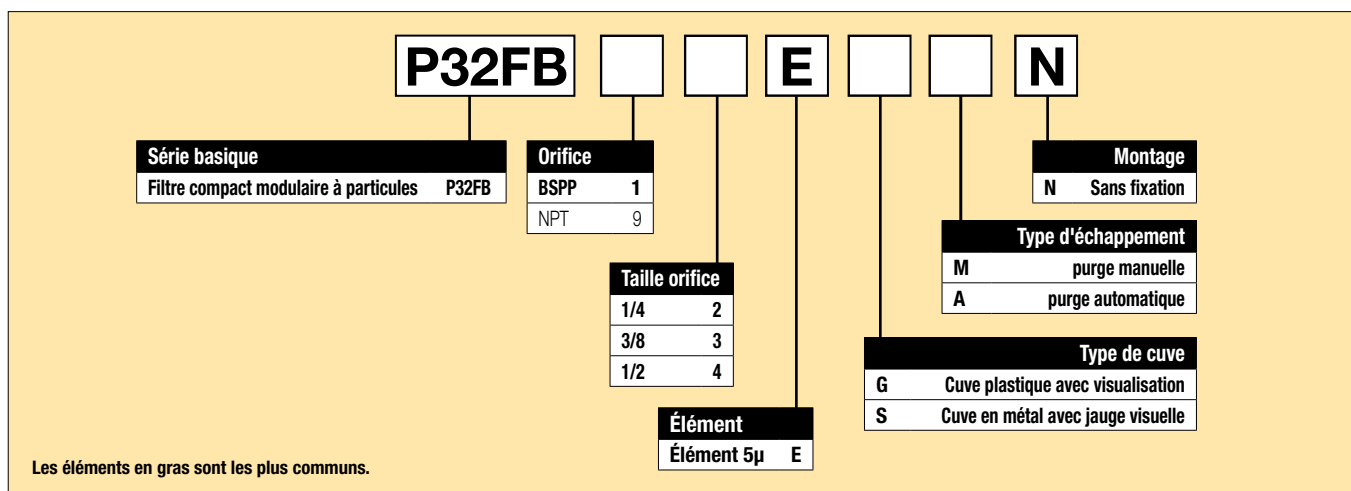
P32FB E N

| Série basique | |
|---|---|
| Filtre compact modulaire à particules | P32FB |

| Orifice | |
|---|---|
| BSPP | 1 |
| NPT | 9 |

| Taille orifice | |
|---|---|
| 1/4 | 2 |
| 3/8 | 3 |
| 1/2 | 4 |

| Élément | |
|---|---|
| Élément 5µ | E |

| Type de cuve | |
|---|---|
| G | Cuve plastique avec visualisation |
| S | Cuve en métal avec jauge visuelle |

| Type d'échappement | |
|---|---|
| M | purge manuelle |
| A | purge automatique |

| Montage | |
|---|---|
| N | Sans fixation |

Les éléments en gras sont les plus communs.